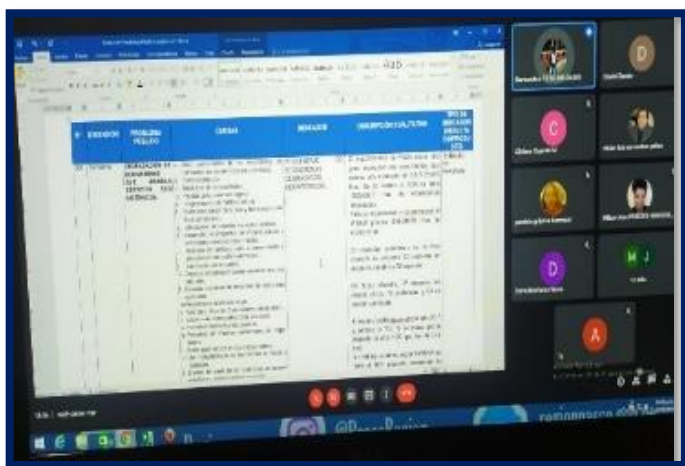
| N° | DIMENSION | PROBLEMA PUBLICO | CAUSAS | INDICADOR | DESCRIPCION CUALITATIVA | TIPO DE INDICADOR |
|---|---|---|---|---|---|---|
| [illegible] | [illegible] | DEGRADACION DE LA SEGURIDAD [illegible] | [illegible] | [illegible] | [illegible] | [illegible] |

D

C

D

M J

A

@PaseoBasico